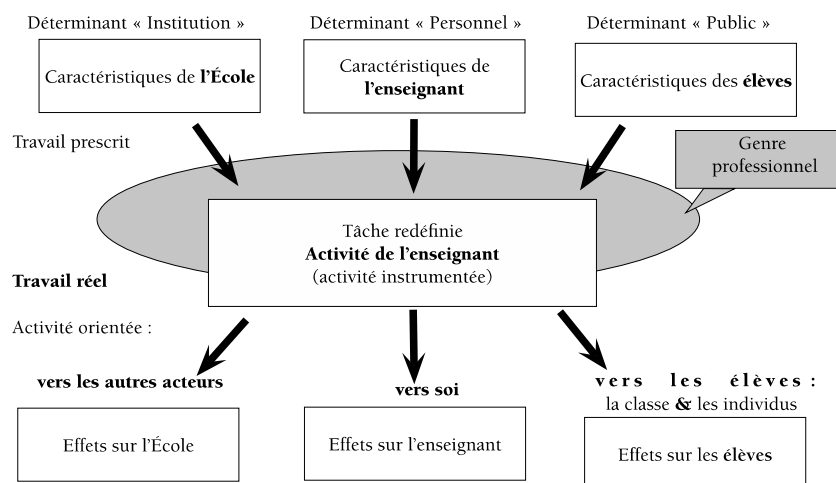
Déterminant « Institution »

Caractéristiques de **l'École**

Déterminant « Personnel »

Caractéristiques de **l'enseignant**

Déterminant « Public »

Caractéristiques des **élèves**

Travail prescrit

Genre professionnel

Tâche redéfinie
**Activité de l'enseignant**
(activité instrumentée)

**Travail réel**

Activité orientée :

**vers les autres acteurs**

Effets sur l'École

**vers soi**

Effets sur l'enseignant

**vers les élèves :**
la classe **&** les individus

Effets sur les **élèves**